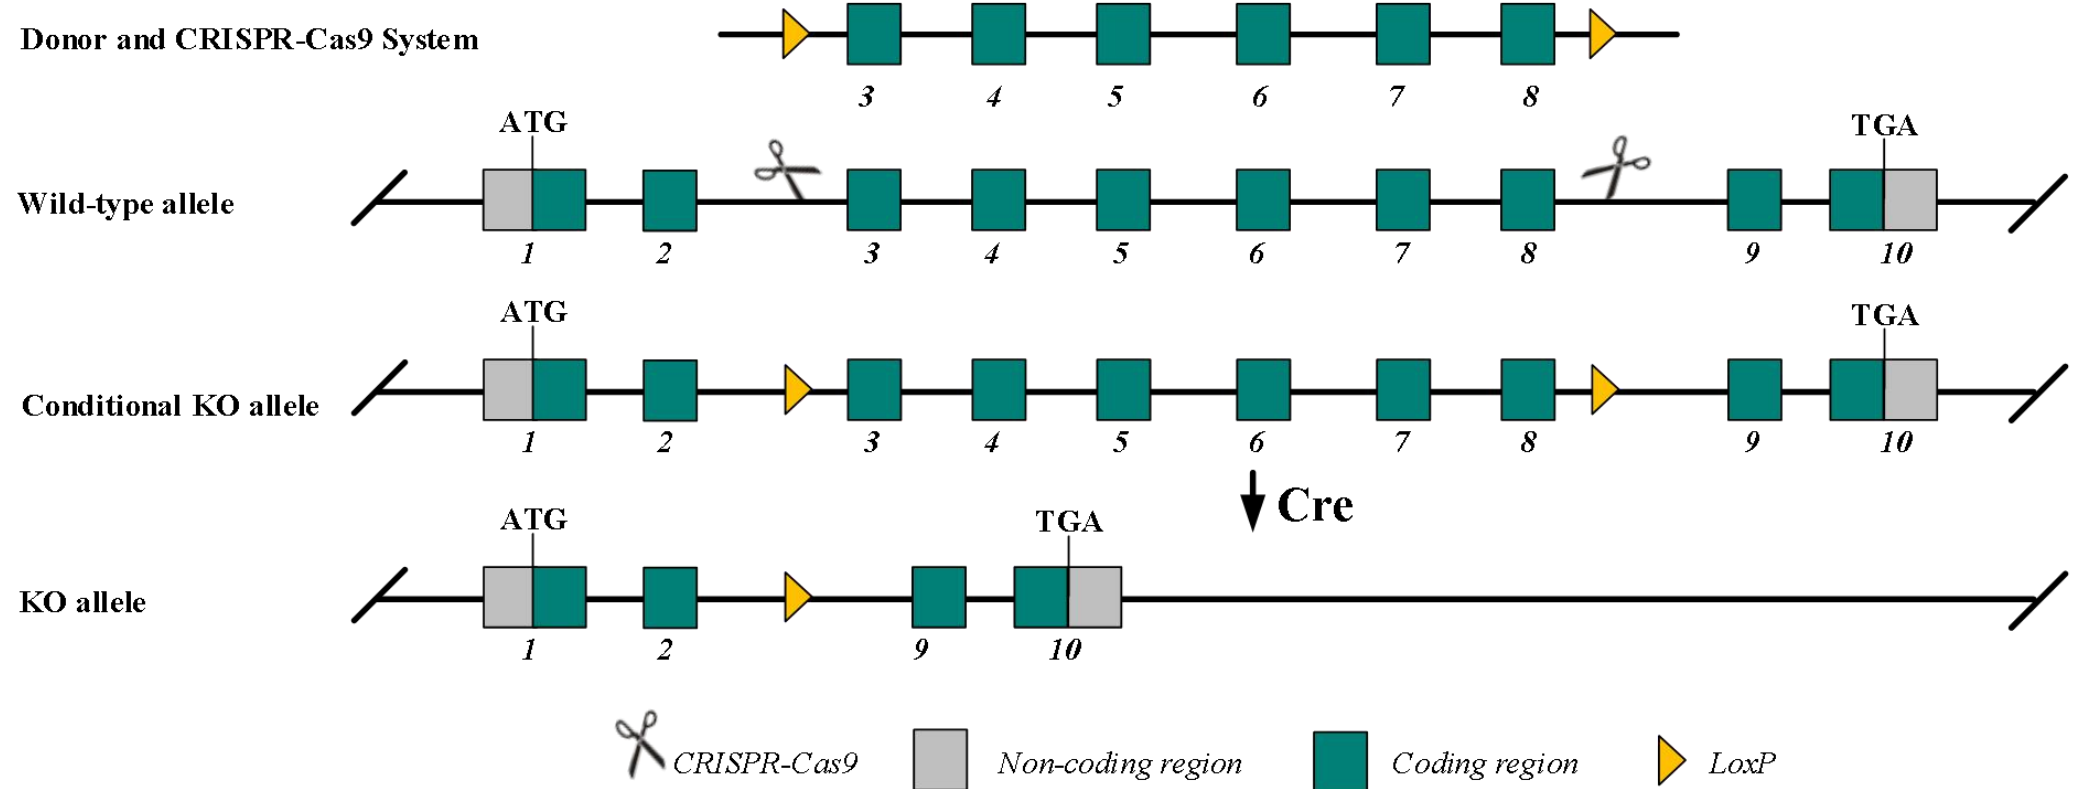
Donor and CRISPR-Cas9 System

3 4 5 6 7 8

ATG

TGA

Wild-type allele

1 2 3 4 5 6 7 8 9 10

ATG

TGA

Conditional KO allele

1 2 3 4 5 6 7 8 9 10

Cre

ATG

TGA

KO allele

1 2 9 10

CRISPR-Cas9 Non-coding region Coding region LoxP